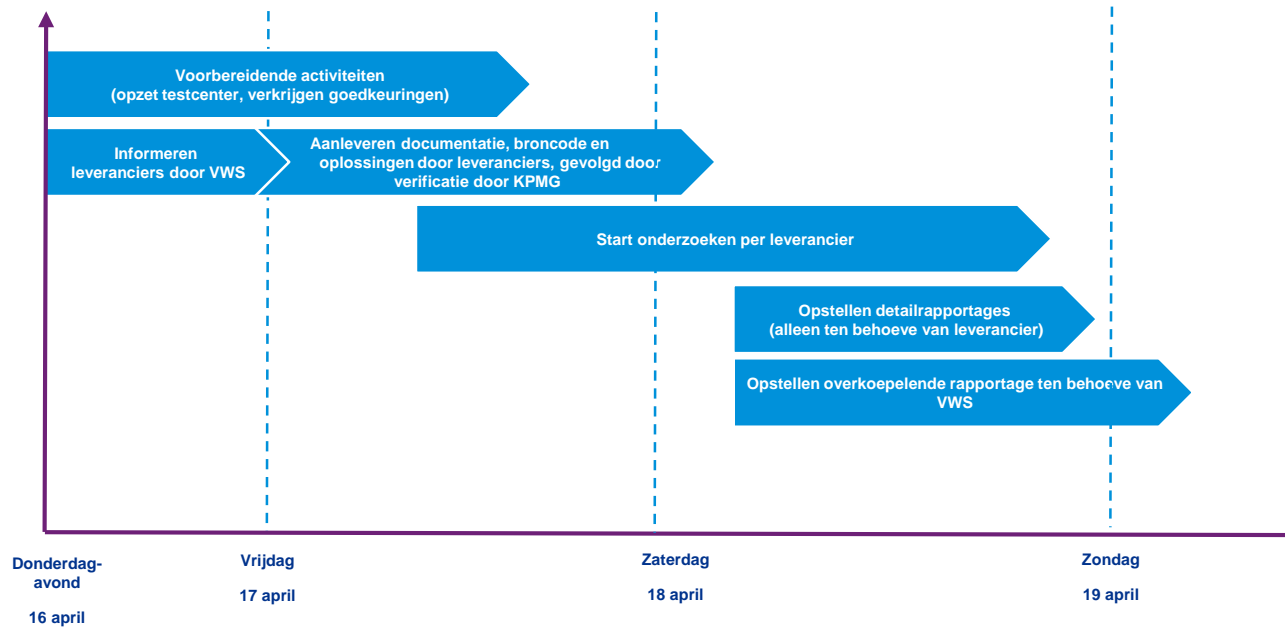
Voorbereidende activiteiten
(opzet testcenter, verkrijgen goedkeuringen)

Informeren leveranciers door VWS

Aanleveren documentatie, broncode en oplossingen door leveranciers, gevolgd door verificatie door KPMG

Start onderzoeken per leverancier

Opstellen detailrapportages
(alleen ten behoeve van leverancier)

Opstellen overkoepelende rapportage ten behoeve van VWS

Donderdag-avond
16 april

Vrijdag
17 april

Zaterdag
18 april

Zondag
19 april